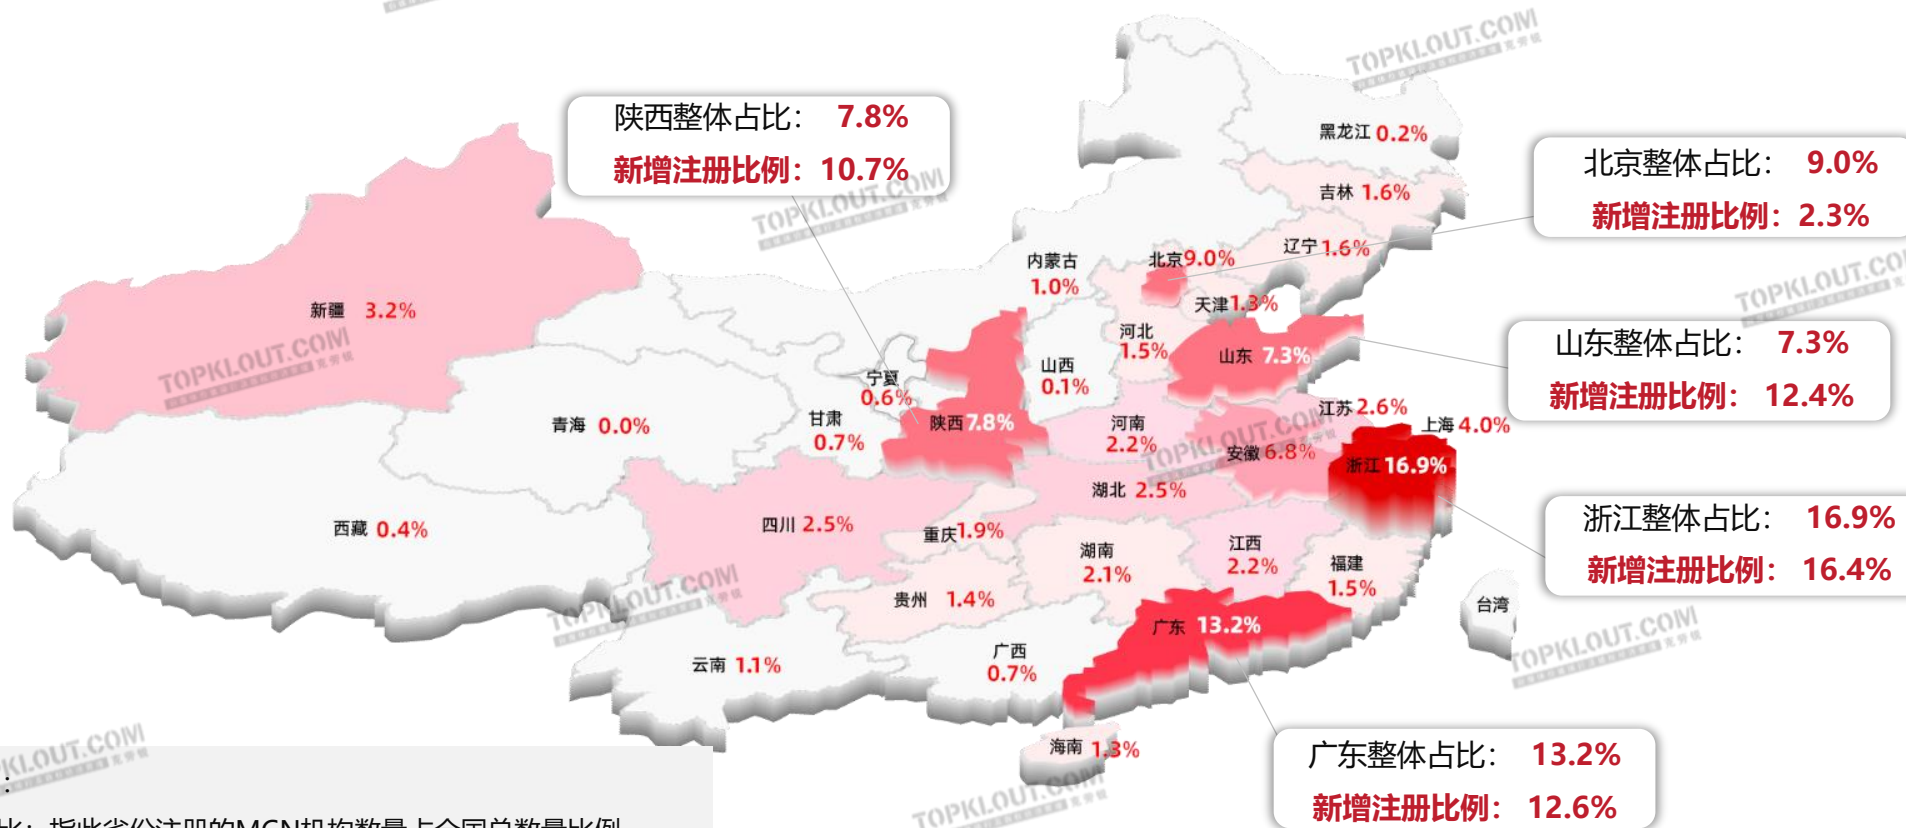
陕西整体占比： 7.8%
新增注册比例：10.7%

北京整体占比： 9.0%
新增注册比例：2.3%

山东整体占比： 7.3%
新增注册比例： 12.4%

浙江整体占比： 16.9%
新增注册比例： 16.4%

广东整体占比： 13.2%
新增注册比例： 12.6%

黑龙江 0.2%
吉林 1.6%
辽宁 1.6%
内蒙古 1.0%
北京 9.0%
天津 1.3%
河北 1.5%
山西 0.1%
山东 7.3%
新疆 3.2%
宁夏 0.6%
陕西 7.8%
甘肃 0.7%
青海 0.0%
河南 2.2%
江苏 2.6%
上海 4.0%
安徽 6.8%
浙江 16.9%
湖北 2.5%
西藏 0.4%
四川 2.5%
重庆 1.9%
湖南 2.1%
江西 2.2%
福建 1.5%
台湾
贵州 1.4%
广东 13.2%
云南 1.1%
广西 0.7%
海南 1.3%

TOPKLOUT.COM
TOPKLOUT.COM
TOPKLOUT.COM
TOPKLOUT.COM
TOPKLOUT.COM
TOPKLOUT.COM
TOPKLOUT.COM
TOPKLOUT.COM
KLOUT.COM

:
比：指此省份注册的MCN机构数量占全国总数量比例